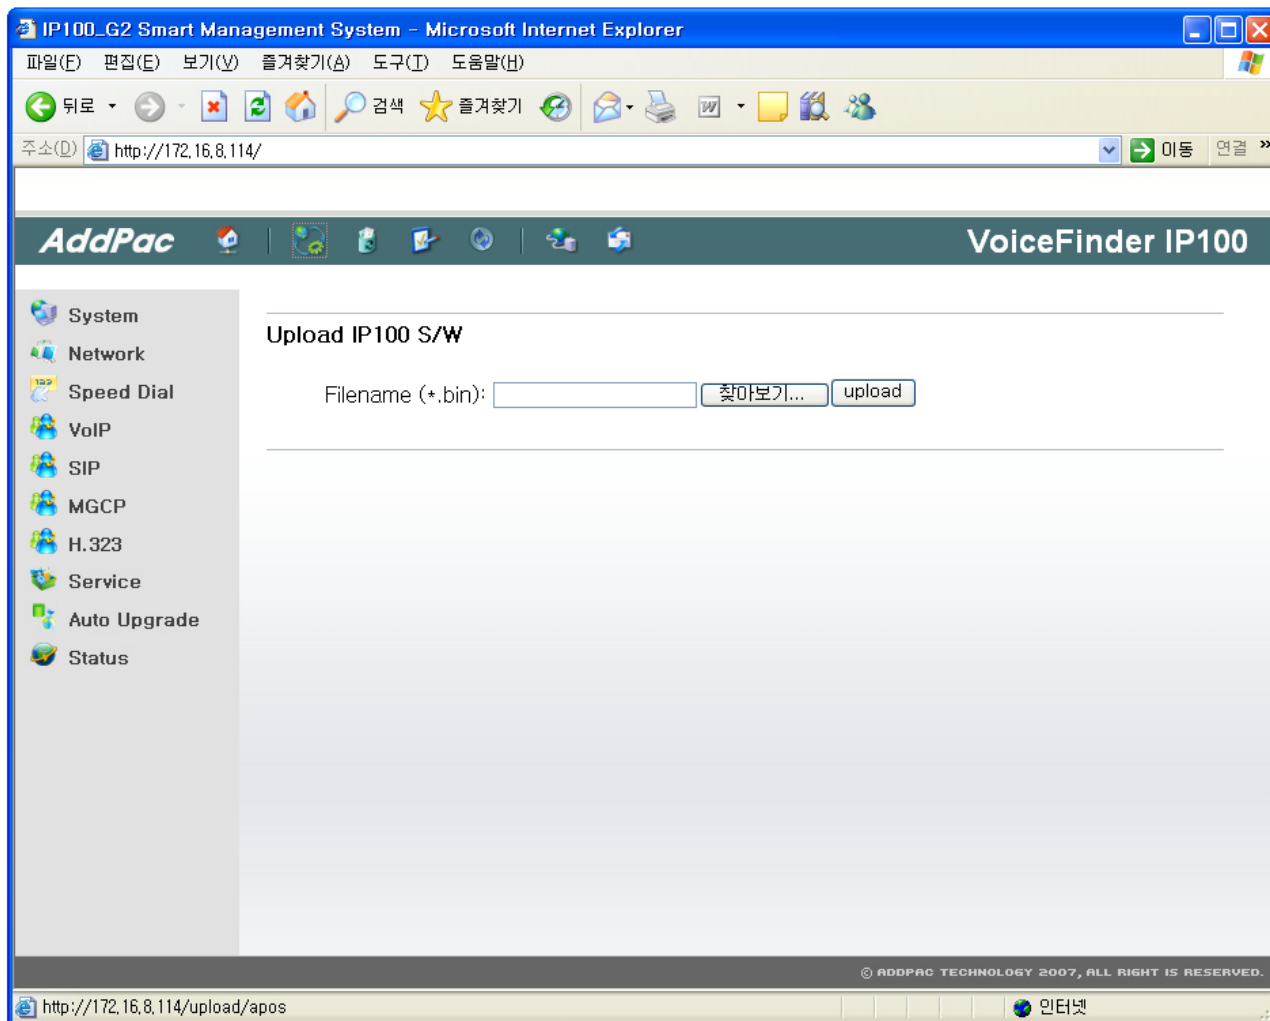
IP100_G2 Smart Management System - Microsoft Internet Explorer

파일(F) 편집(E) 보기(V) 즐겨찾기(A) 도구(T) 도움말(H)

뒤로 검색 즐겨찾기

주소(D) http://172.16.8.114/ 이동 연결

AddPac VoiceFinder IP100

System
Network
Speed Dial
VoIP
SIP
MGCP
H.323
Service
Auto Upgrade
Status

Upload IP100 S/W

Filename (*.bin): 찾아보기... upload

© ADDPAC TECHNOLOGY 2007, ALL RIGHT IS RESERVED.

http://172.16.8.114/upload/apos 인터넷